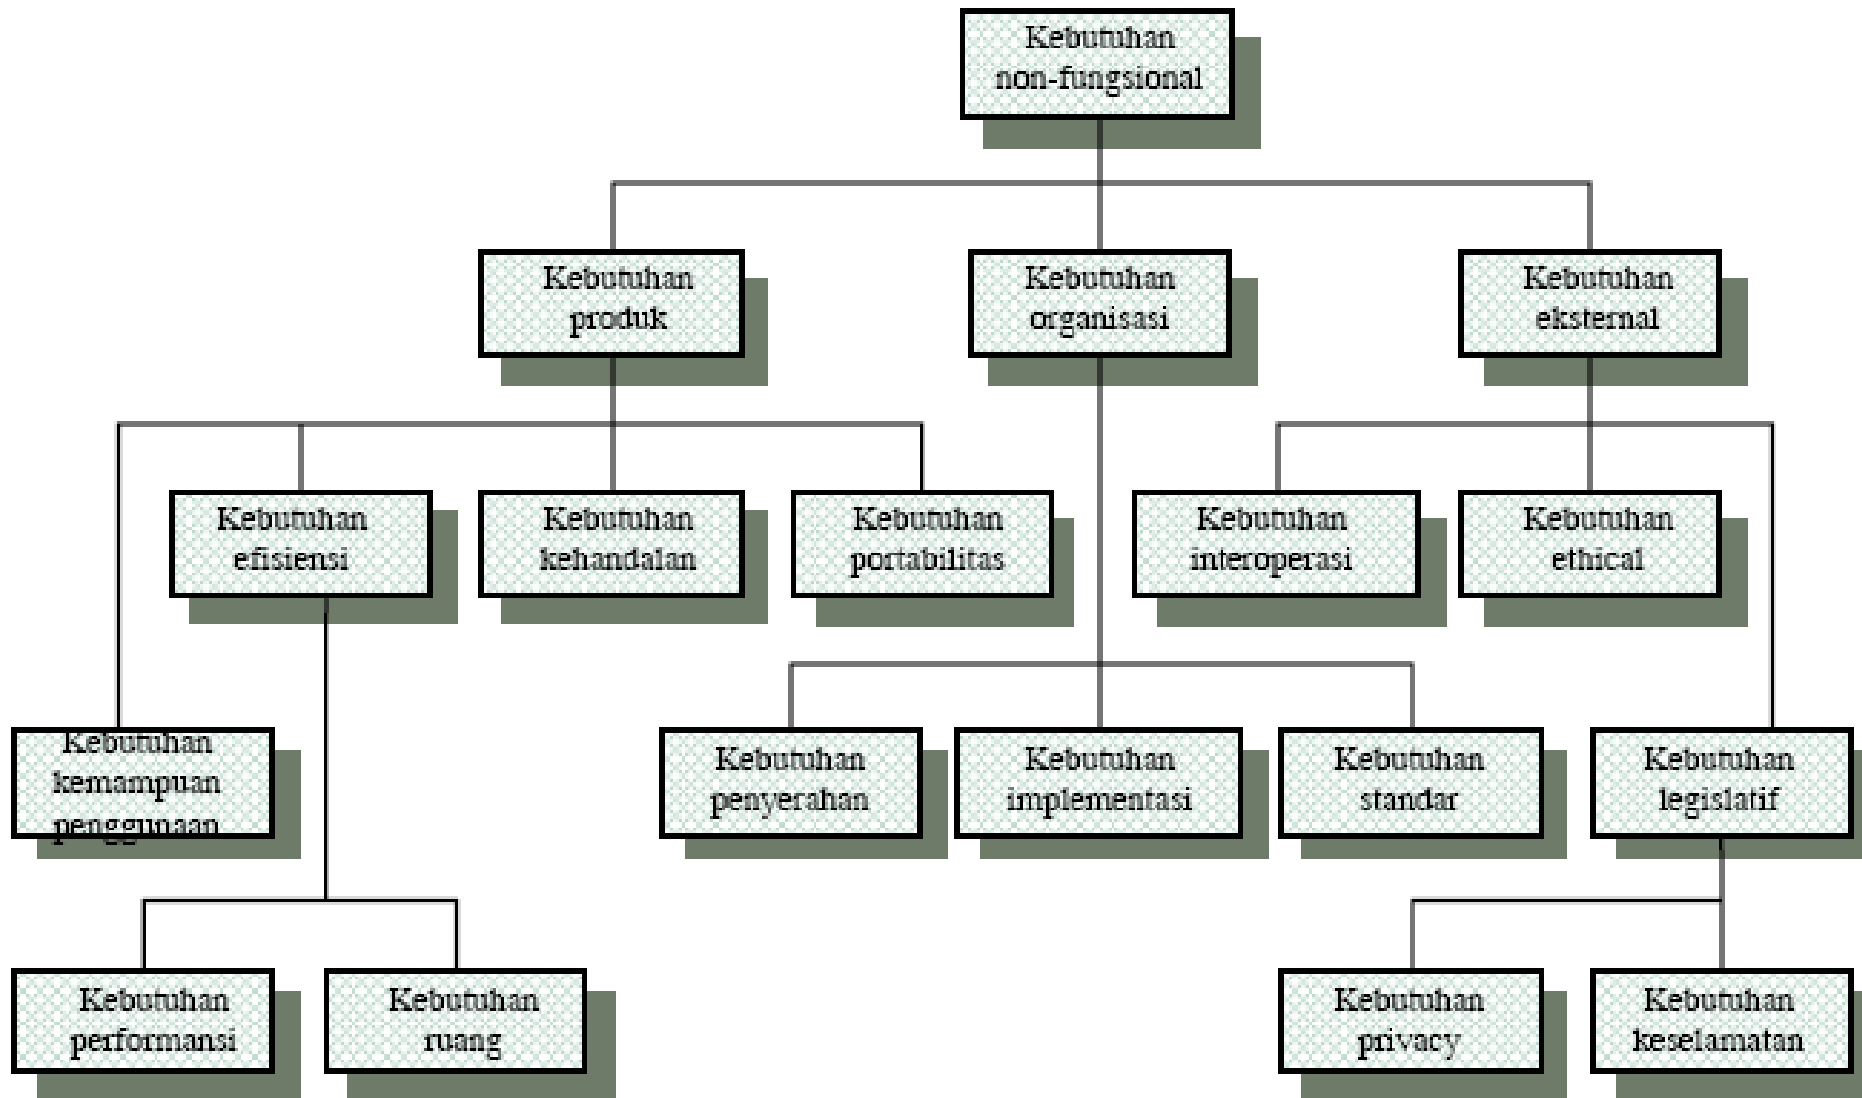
Kebutuhan non-fungsional

Kebutuhan produk

Kebutuhan organisasi

Kebutuhan eksternal

Kebutuhan efisiensi

Kebutuhan kehandalan

Kebutuhan portabilitas

Kebutuhan interoperasi

Kebutuhan ethical

Kebutuhan kemampuan penggunaan

Kebutuhan penyerahan

Kebutuhan implementasi

Kebutuhan standar

Kebutuhan legislatif

Kebutuhan performansi

Kebutuhan ruang

Kebutuhan privacy

Kebutuhan keselamatan